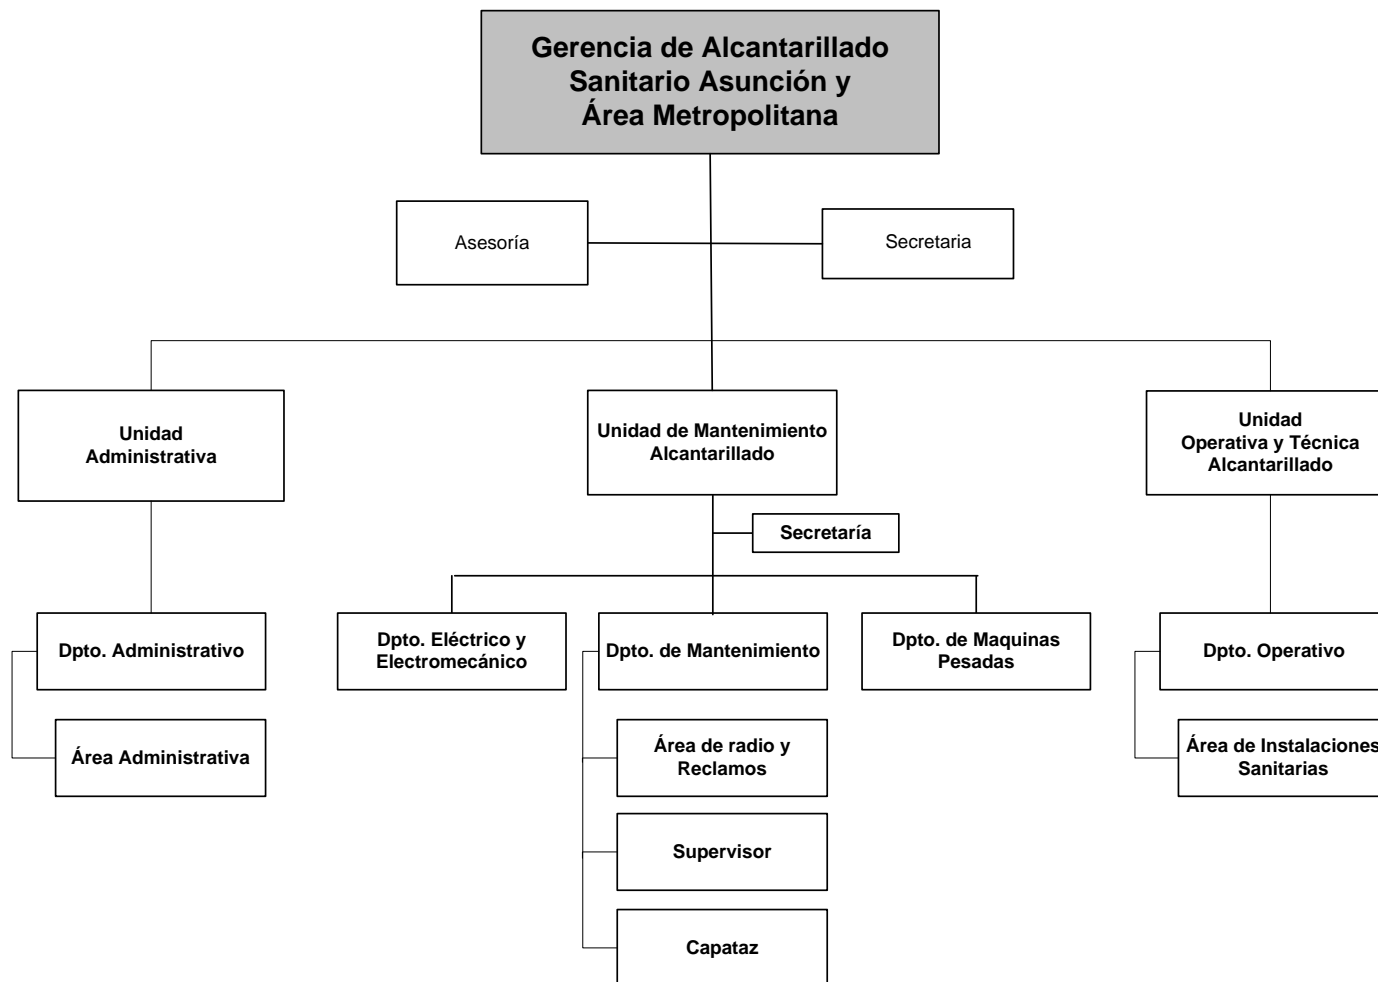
Gerencia de Alcantarillado Sanitario Asunción y Área Metropolitana

Asesoría

Secretaria

Unidad Administrativa

Unidad de Mantenimiento Alcantarillado

Unidad Operativa y Técnica Alcantarillado

Secretaría

Dpto. Administrativo

Área Administrativa

Dpto. Eléctrico y Electromecánico

Dpto. de Mantenimiento

Dpto. de Maquinas Pesadas

Área de radio y Reclamos

Supervisor

Capataz

Dpto. Operativo

Área de Instalaciones Sanitarias